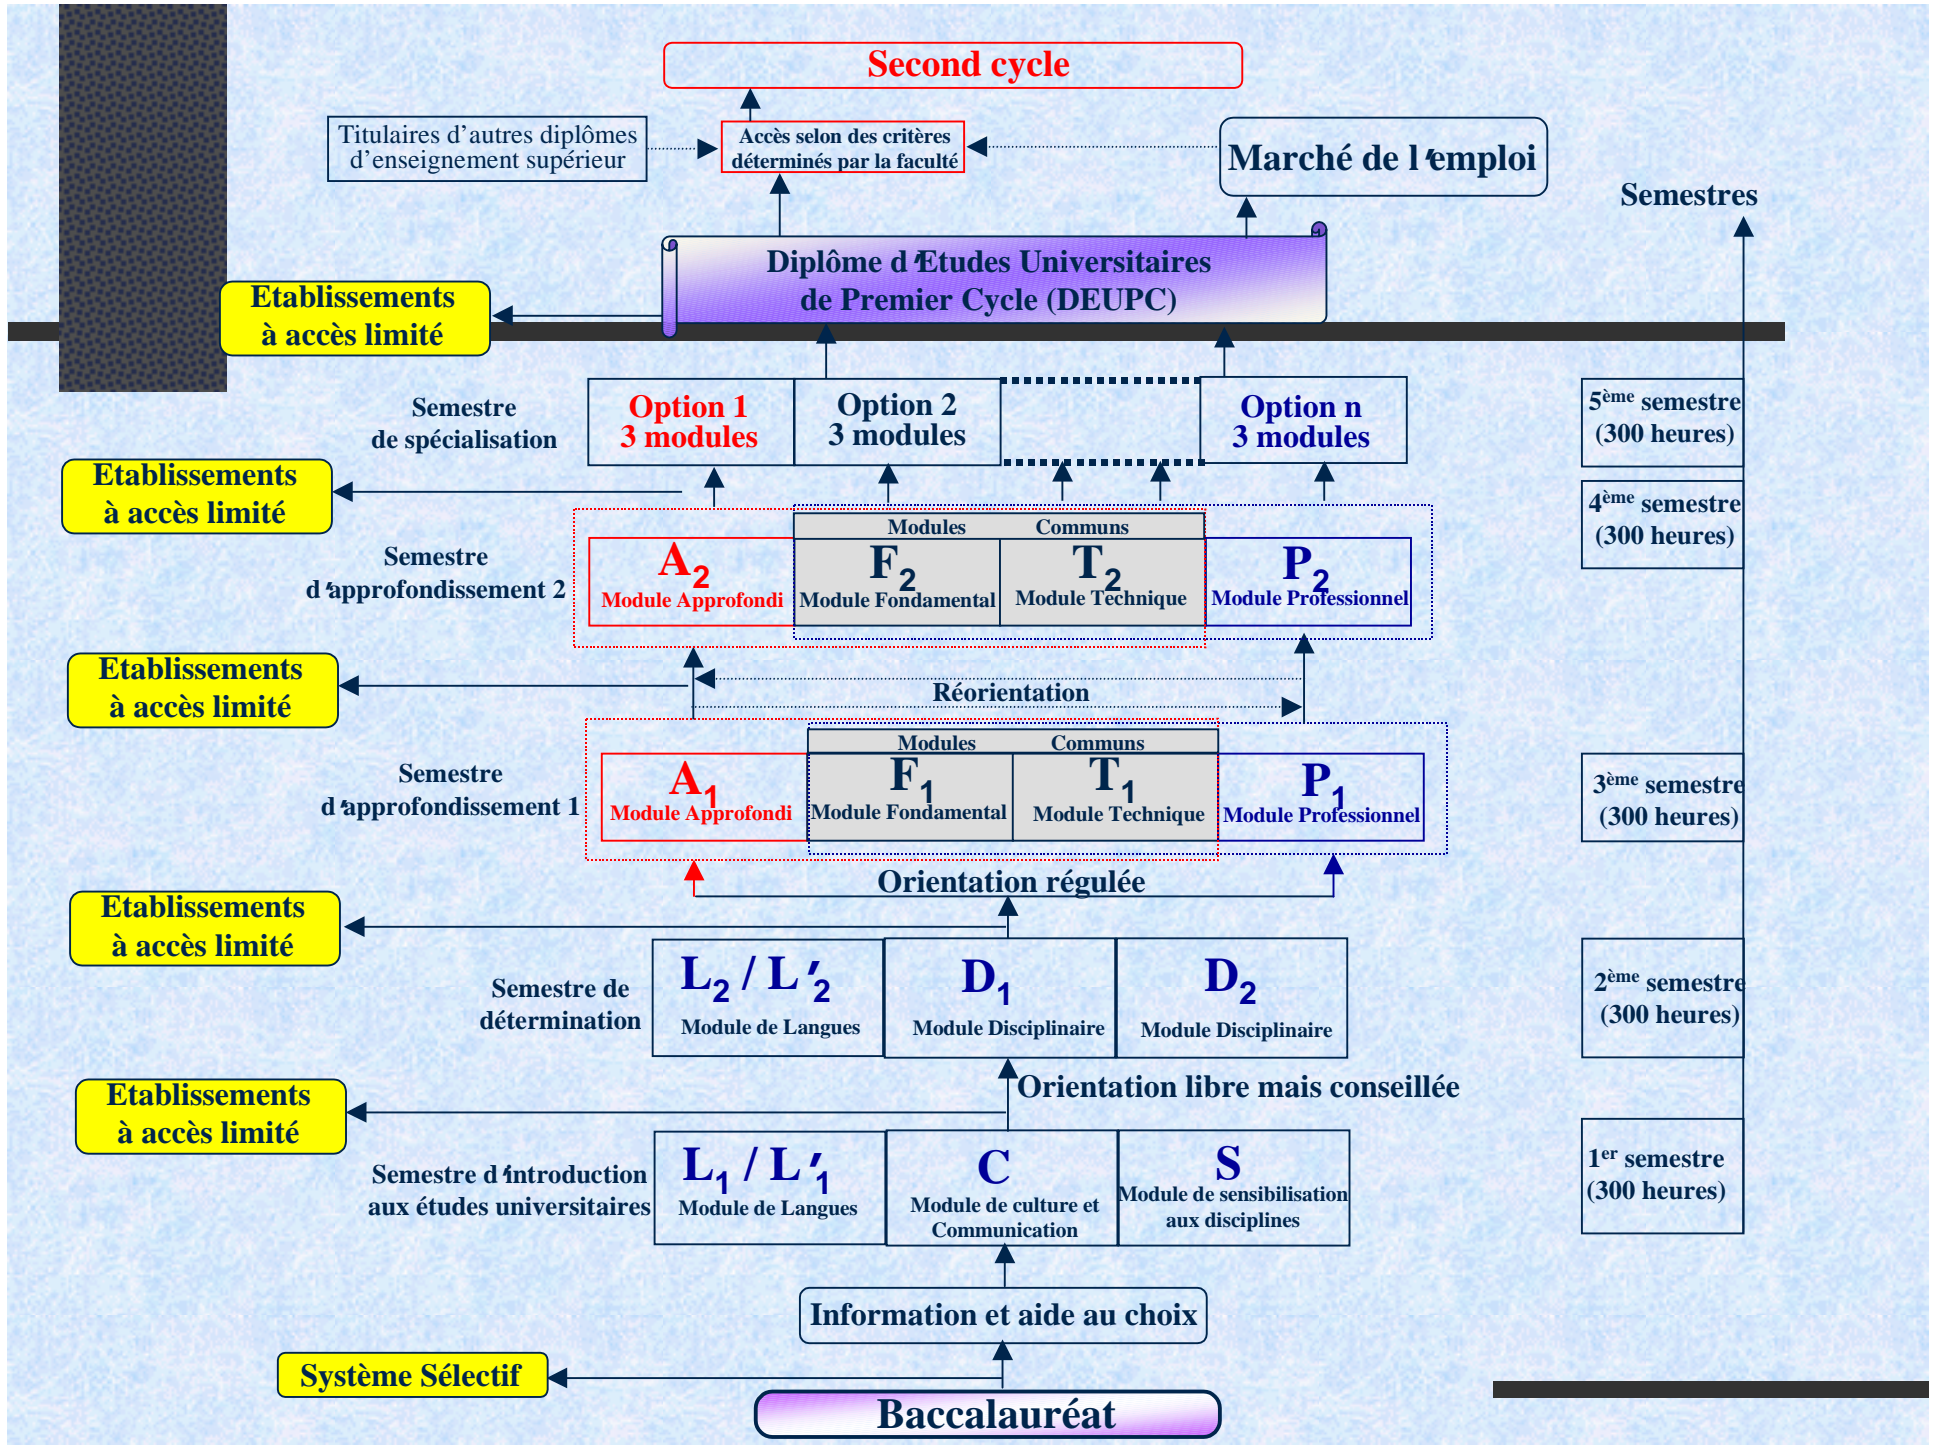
Second cycle

Titulaires d'autres diplômes d'enseignement supérieur

Accès selon des critères déterminés par la faculté

Marché de l'emploi

Semestres

Diplôme d'Etudes Universitaires de Premier Cycle (DEUPC)

Etablissements à accès limité

Semestre de spécialisation

Option 1 3 modules

Option 2 3 modules

Option n 3 modules

5ème semestre (300 heures)

Etablissements à accès limité

4ème semestre (300 heures)

Semestre d'approfondissement 2

Modules Communs

$A_2$ Module Approfondi

$F_2$ Module Fondamental

$T_2$ Module Technique

$P_2$ Module Professionnel

Etablissements à accès limité

Réorientation

Semestre d'approfondissement 1

Modules Communs

$A_1$ Module Approfondi

$F_1$ Module Fondamental

$T_1$ Module Technique

$P_1$ Module Professionnel

3ème semestre (300 heures)

Orientation régulée

Etablissements à accès limité

Semestre de détermination

$L_2$ / $L'_2$ Module de Langues

$D_1$ Module Disciplinaire

$D_2$ Module Disciplinaire

2ème semestre (300 heures)

Orientation libre mais conseillée

Etablissements à accès limité

Semestre d'introduction aux études universitaires

$L_1$ / $L'_1$ Module de Langues

C Module de culture et Communication

S Module de sensibilisation aux disciplines

1er semestre (300 heures)

Information et aide au choix

Système Sélectif

Baccalauréat